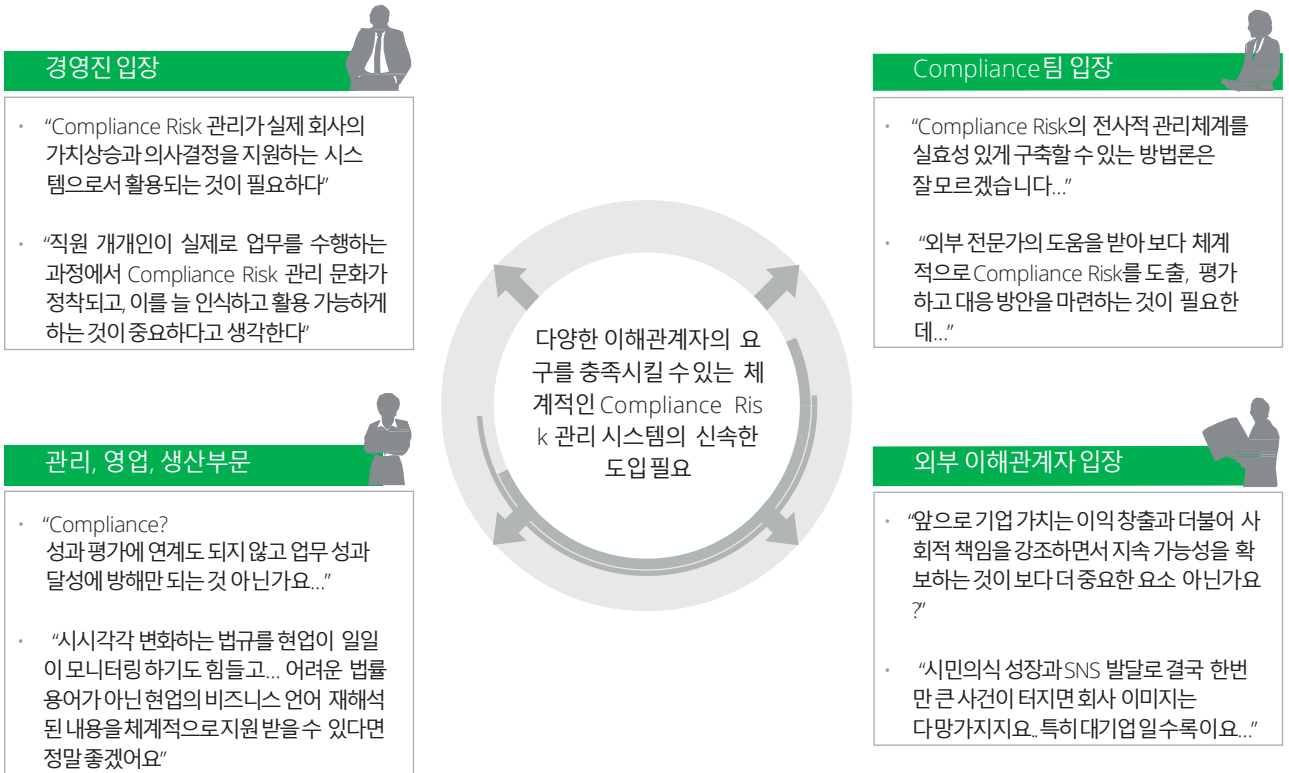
경영진 입장

• "Compliance Risk 관리가 실제 회사의 가치상승과 의사결정을 지원하는 시스템으로서 활용되는 것이 필요하다"

• "직원 개개인이 실제로 업무를 수행하는 과정에서 Compliance Risk 관리 문화가 정착되고, 이를 늘 인식하고 활용 가능하게 하는 것이 중요하다고 생각한다"

Compliance팀 입장

• "Compliance Risk의 전사적 관리체계를 실효성 있게 구축할 수 있는 방법론은 잘 모르겠습니다…"

• "외부 전문가의 도움을 받아 보다 체계적으로 Compliance Risk를 도출, 평가하고 대응 방안을 마련하는 것이 필요한데…"

다양한 이해관계자의 요구를 충족시킬 수 있는 체계적인 Compliance Risk 관리 시스템의 신속한 도입 필요

관리, 영업, 생산부문

• "Compliance? 성과 평가에 연계도 되지 않고 업무 성과 달성에 방해만 되는 것 아닌가요…"

• "시시각각 변화하는 법규를 현업이 일일이 모니터링 하기도 힘들고… 어려운 법률 용어가 아닌 현업의 비즈니스 언어 재해석된 내용을 체계적으로 지원 받을 수 있다면 정말 좋겠어요"

외부 이해관계자 입장

• "앞으로 기업 가치는 이익 창출과 더불어 사회적 책임을 강조하면서 지속 가능성을 확보하는 것이 보다 더 중요한 요소 아닌가요?"

• "시민의식 성장과 SNS 발달로 결국 한번만 큰 사건이 터지면 회사 이미지는 다 망가지지요..특히 대기업 일수록 이요…"